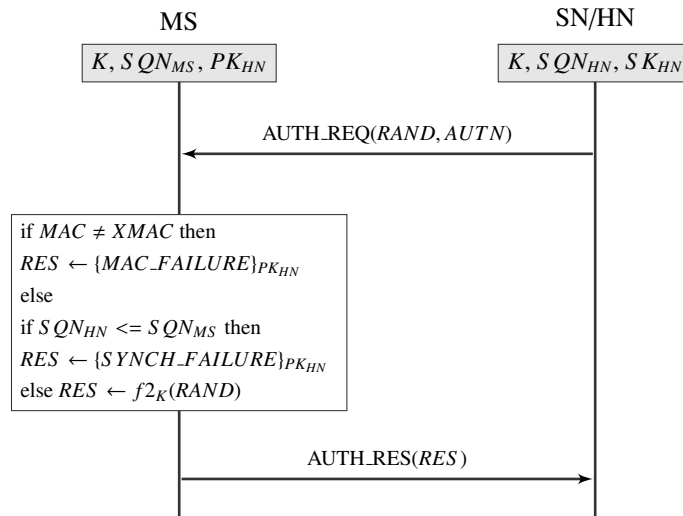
MS

SN/HN

$K, SQN_{MS}, PK_{HN}$

$K, SQN_{HN}, SK_{HN}$

AUTH_REQ($RAND, AUTN$)

if $MAC \neq XMAC$ then
$RES \leftarrow \{MAC\_FAILURE\}_{PK_{HN}}$
else
if $SQN_{HN} <= SQN_{MS}$ then
$RES \leftarrow \{SYNCH\_FAILURE\}_{PK_{HN}}$
else $RES \leftarrow f2_K(RAND)$

AUTH_RES($RES$)